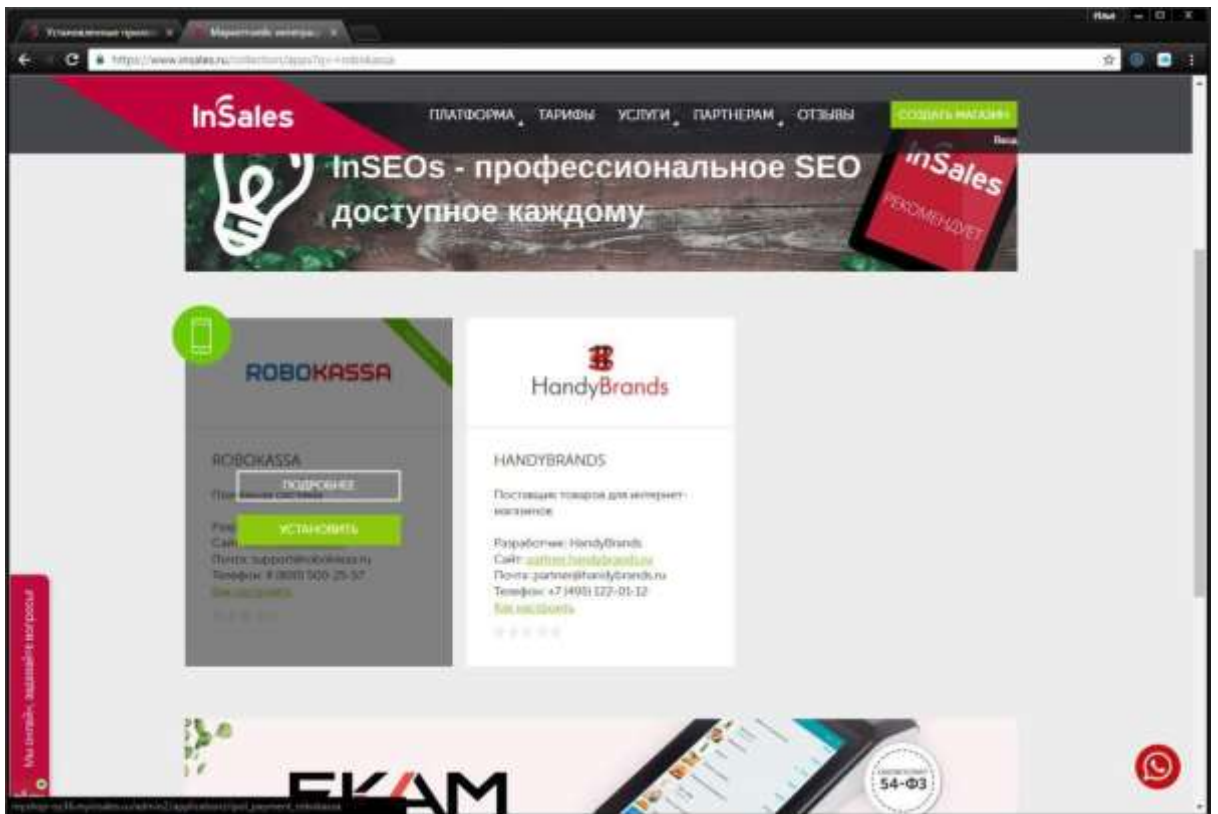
Установленные прило... × Маркетплейс интерне... ×

Илья

https://www.insales.ru/collection/apps?q=robokassa

InSales

ПЛАТФОРМА ТАРИФЫ УСЛУГИ ПАРТНЕРАМ ОТЗЫВЫ СОЗДАТЬ МАГАЗИН

InSEOs - профессиональное SEO доступное каждому

InSales РЕКОМЕНДУЕТ

ROBOKASSA

ROBOKASSA

Платежная система

ПОДРОБНЕЕ

УСТАНОВИТЬ

Почта: support@robokassa.ru
Телефон: 8 (800) 500-25-57
Как настроить

HandyBrands

HANDYBRANDS

Поставщик товаров для интернет-магазинов

Разработчик: HandyBrands
Сайт: partner.handybrands.ru
Почта: partner@handybrands.ru
Телефон: +7 (495) 122-01-12
Как настроить

Мы онлайн, задавайте вопросы

EKAM

54-ФЗ